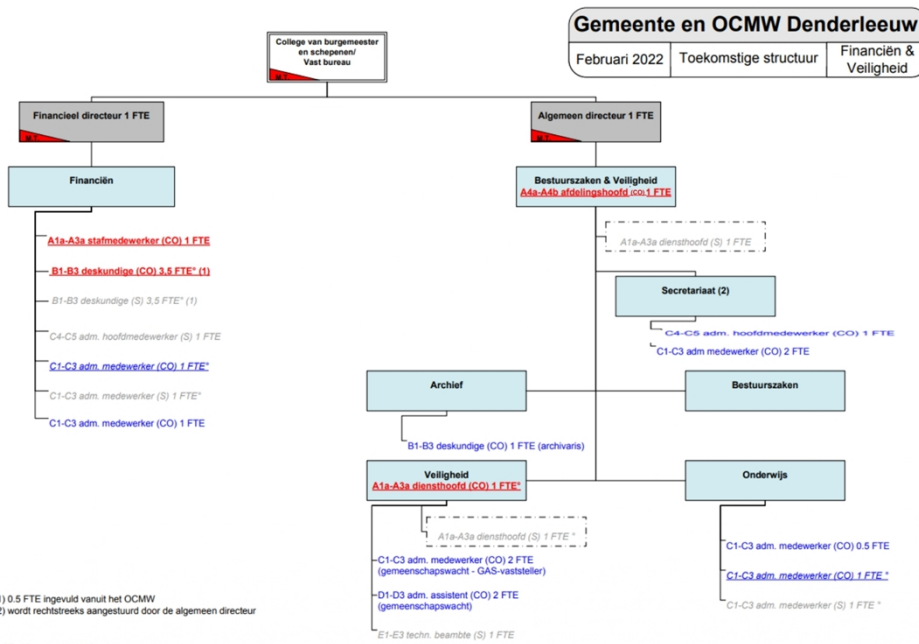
Gemeente en OCMW Denderleeuw

| Februari 2022 | Toekomstige structuur | Financiën & Veiligheid |
|---|---|---|

College van burgemeester en schepenen/ Vast bureau

Financieel directeur 1 FTE

Algemeen directeur 1 FTE

Financiën

A1a-A3a stafmedewerker (CO) 1 FTE

B1-B3 deskundige (CO) 3,5 FTE* (1)

B1-B3 deskundige (S) 3,5 FTE* (1)

C4-C5 adm. hoofdmedewerker (S) 1 FTE

C1-C3 adm. medewerker (CO) 1 FTE*

C1-C3 adm. medewerker (S) 1 FTE*

C1-C3 adm. medewerker (CO) 1 FTE

Bestuurszaken & Veiligheid
A4a-A4b afdelingshoofd (CO) 1 FTE

A1a-A3a diensthoofd (S) 1 FTE

Secretariaat (2)

C4-C5 adm. hoofdmedewerker (CO) 1 FTE

C1-C3 adm medewerker (CO) 2 FTE

Archief

Bestuurszaken

B1-B3 deskundige (CO) 1 FTE (archivaris)

Veiligheid
A1a-A3a diensthoofd (CO) 1 FTE*

A1a-A3a diensthoofd (S) 1 FTE *

C1-C3 adm. medewerker (CO) 2 FTE (gemeenschapswacht - GAS-vaststeller)

D1-D3 adm. assistent (CO) 2 FTE (gemeenschapswacht)

E1-E3 techn. beambte (S) 1 FTE

Onderwijs

C1-C3 adm. medewerker (CO) 0.5 FTE

C1-C3 adm. medewerker (CO) 1 FTE *

C1-C3 adm. medewerker (S) 1 FTE *

1) 0.5 FTE ingevuld vanuit het OCMW
2) wordt rechtstreeks aangestuurd door de algemeen directeur